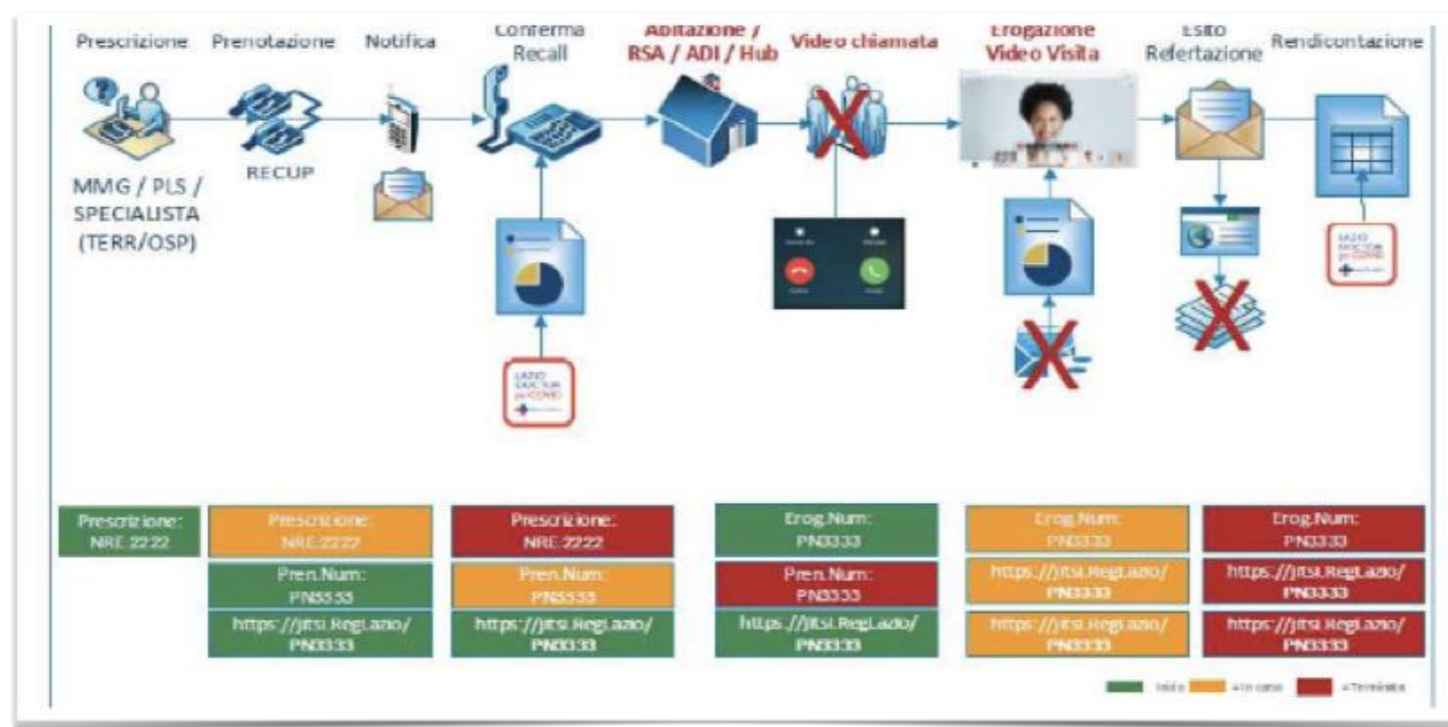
Prescrizione Prenotazione Notifica Conferma Recall Abitazione / RSA / ADI / Hub Video chiamata Erogazione Video Visita Esito Refertazione Rendicontazione

MMG / PLS / SPECIALISTA (TERR/OSP)

RECUP

LAZIO DOCTOR per COVID

LAZIO DOCTOR per COVID

Prescrizione: NRE 2222

Prescrizione: NRE 2222

Pren.Num: PN5333

https://jitsi.RegLazio/ PN3333

Prescrizione: NRE 2222

Pren.Num: PN5333

https://jitsi.RegLazio/ PN3333

Erog.Num: PN3333

Pren.Num: PN3333

https://jitsi.RegLazio/ PN3333

Erog.Num: PN3333

https://jitsi.RegLazio/ PN3333

https://jitsi.RegLazio/ PN3333

Erog.Num: PN3333

https://jitsi.RegLazio/ PN3333

https://jitsi.RegLazio/ PN3333

Inizio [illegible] In corso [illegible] Terminato